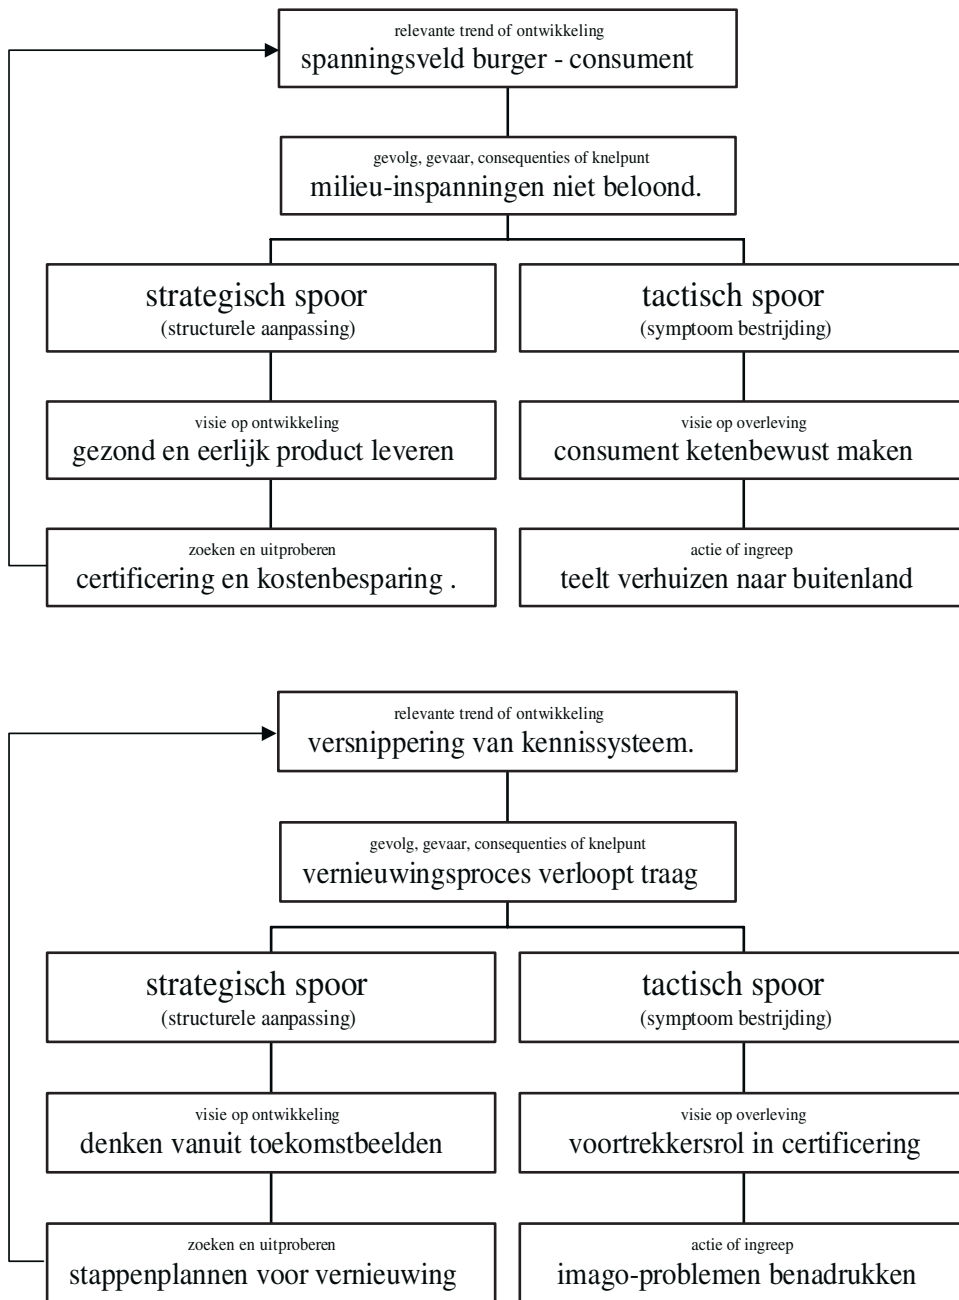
relevante trend of ontwikkeling
spanningsveld burger - consument

gevolg, gevaar, consequenties of knelpunt
milieu-inspanningen niet beloond.

strategisch spoor
(structurele aanpassing)

tactisch spoor
(symptoom bestrijding)

visie op ontwikkeling
gezond en eerlijk product leveren

visie op overleving
consument ketenbewust maken

zoeken en uitproberen
certificering en kostenbesparing .

actie of ingreep
teelt verhuizen naar buitenland

relevante trend of ontwikkeling
versnippering van kennissysteem.

gevolg, gevaar, consequenties of knelpunt
vernieuwingsproces verloopt traag

strategisch spoor
(structurele aanpassing)

tactisch spoor
(symptoom bestrijding)

visie op ontwikkeling
denken vanuit toekomstbeelden

visie op overleving
voortrekkersrol in certificering

zoeken en uitproberen
stappenplannen voor vernieuwing

actie of ingreep
imago-problemen benadrukken